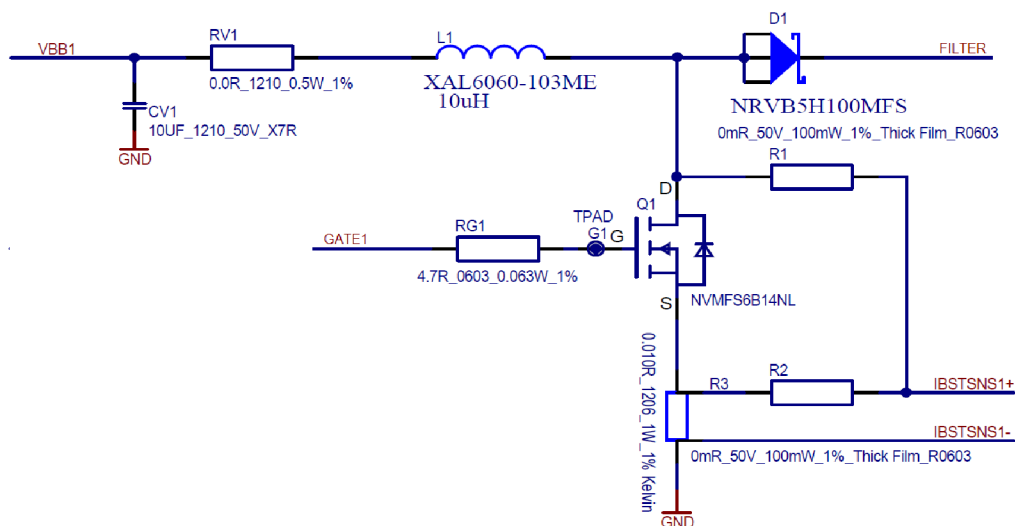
VBB1
RV1
0.0R_1210_0.5W_1%
L1
XAL6060-103ME
10uH
D1
FILTER
NRVB5H100MFS
CV1
10UF_1210_50V_X7R
GND
0mR_50V_100mW_1%_Thick Film_R0603
R1
D
Q1
TPAD
G1
G
GATE1
RG1
4.7R_0603_0.063W_1%
S
NVMFS6B14NL
0.010R_1206_1W_1% Kelvin
R3
R2
IBSTSNS1+
IBSTSNS1-
0mR_50V_100mW_1%_Thick Film_R0603
GND